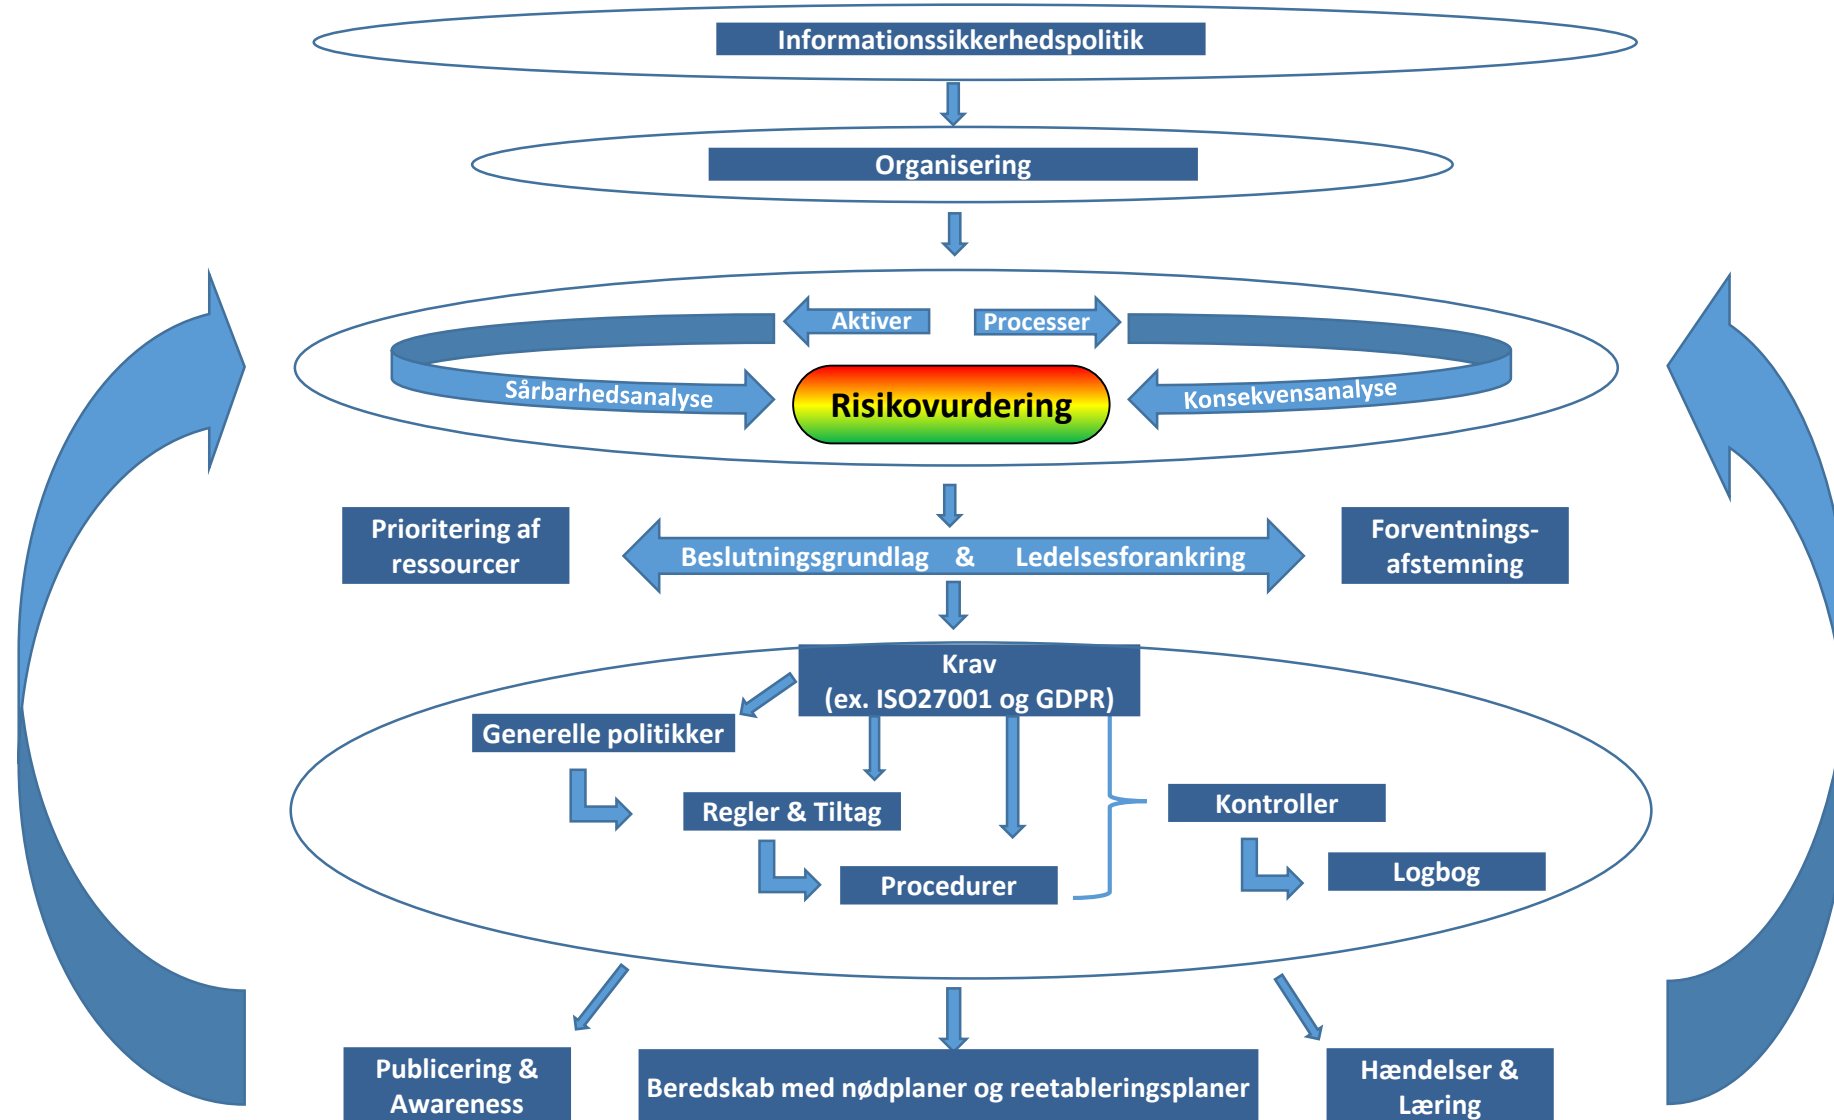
Informationssikkerhedspolitik

Organisering

Aktiver

Processer

Sårbarhedsanalyse

Risikovurdering

Konsekvensanalyse

Prioritering af ressourcer

Beslutningsgrundlag & Ledelsesforankring

Forventnings-afstemning

Krav
(ex. ISO27001 og GDPR)

Generelle politikker

Regler & Tiltag

Kontroller

Procedurer

Logbog

Publicering & Awareness

Beredskab med nødplaner og reetableringsplaner

Hændelser & Læring